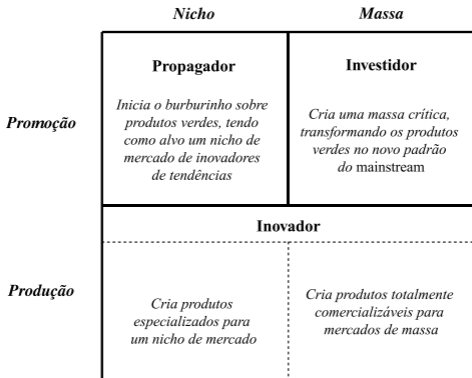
| | Nicho | Massa |
|---|---|---|
| Promoção | **Propagador** Inicia o burburinho sobre produtos verdes, tendo como alvo um nicho de mercado de inovadores de tendências | **Investidor** Cria uma massa crítica, transformando os produtos verdes no novo padrão do mainstream |
| Produção | **Inovador** Cria produtos especializados para um nicho de mercado | Cria produtos totalmente comercializáveis para mercados de massa |